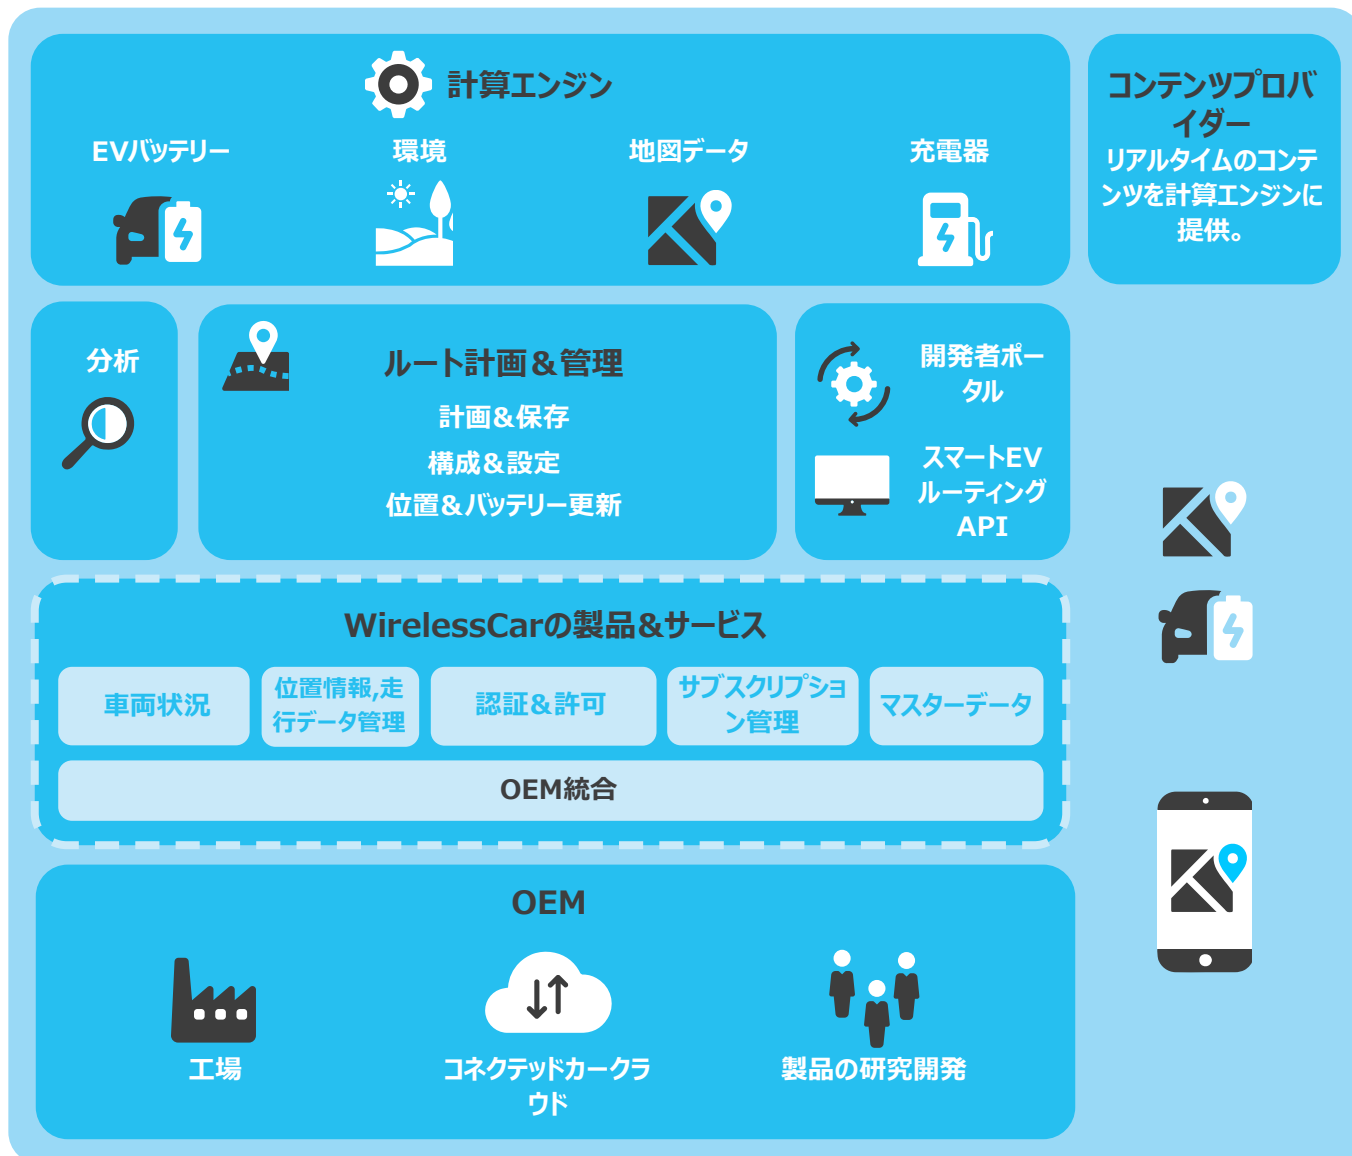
計算エンジン

EVバッテリー

環境

地図データ

充電器

コンテンツプロバイダー
リアルタイムのコンテンツを計算エンジンに提供。

分析

ルート計画＆管理
計画＆保存
構成＆設定
位置＆バッテリー更新

開発者ポータル

スマートEVルーティングAPI

WirelessCarの製品&サービス

車両状況

位置情報,走行データ管理

認証＆許可

サブスクリプション管理

マスターデータ

OEM統合

OEM

工場

コネクテッドカークラウド

製品の研究開発